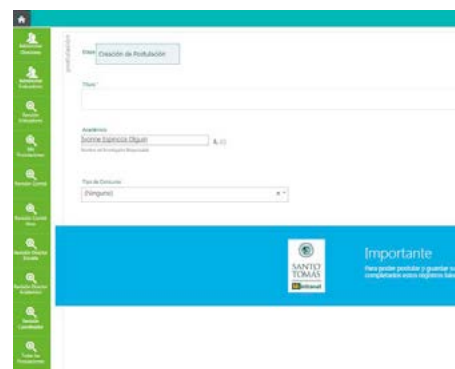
Relaciones Directivas

Relaciones Evaluadores

Revisión Evaluadores

Mis Postulaciones

Revisión Comité

Revisión Comité Área

Revisión Director Escuela

Revisión Director Académico

Revisión Coordinador

Todas las Postulaciones

postulación

Etapa: Creación de Postulación

Título *

Académico

Ivonne Espinoza Olguin

Nombre del Investigador Responsable

Tipo de Concurso

(Ninguno)

SANTO TOMÁS

Importante

Para poder postular y guardar su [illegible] completados estos registros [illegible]